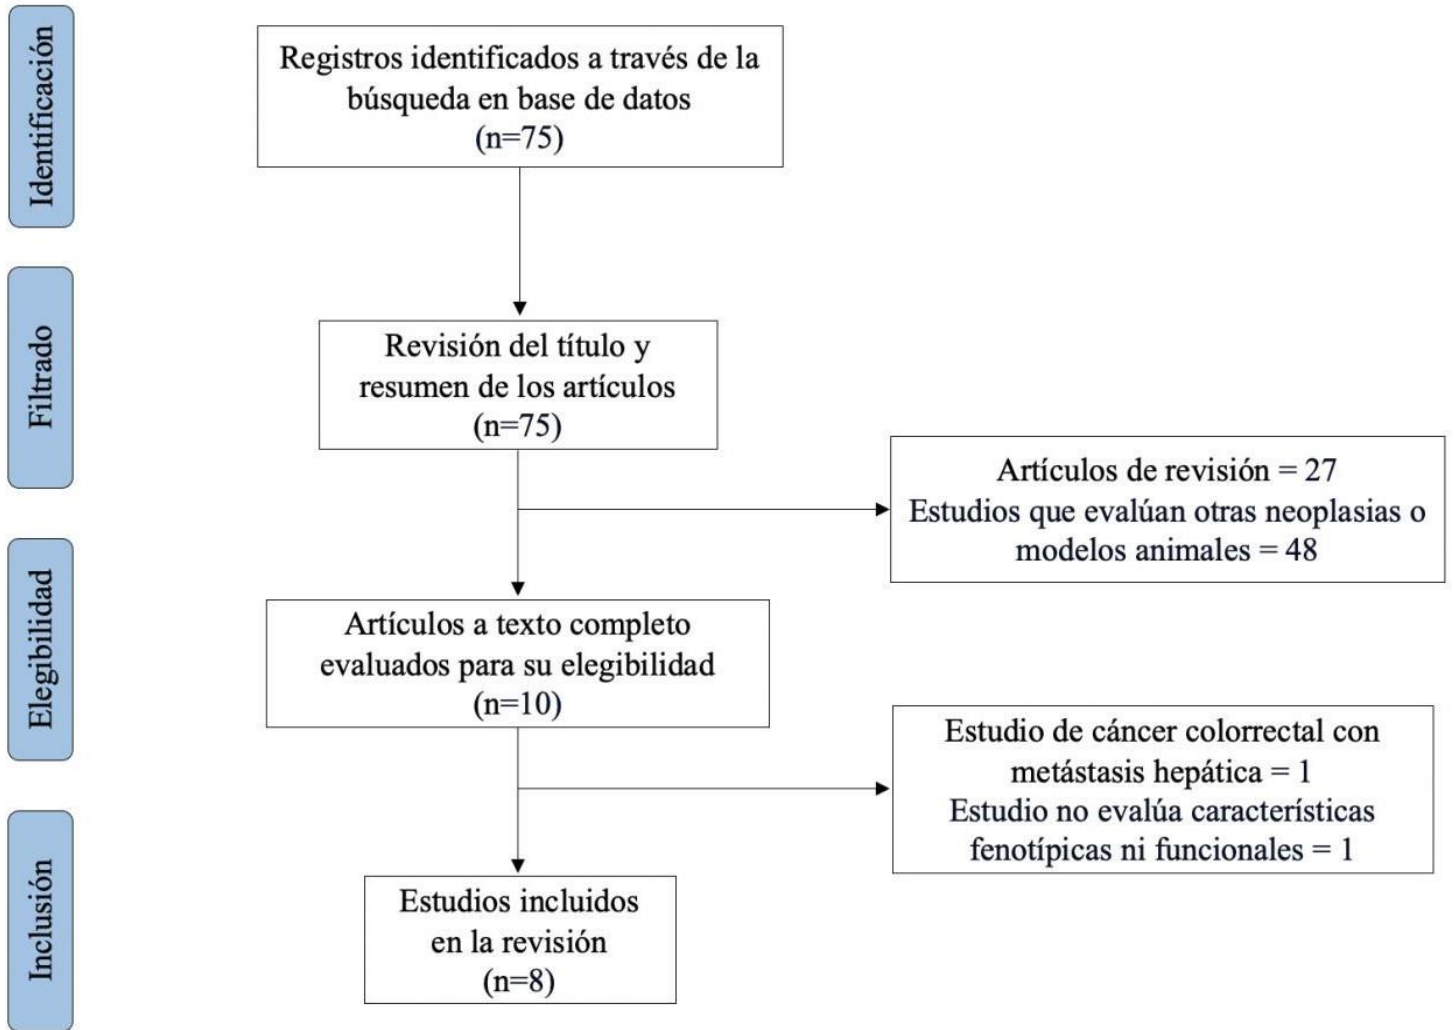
Identificación

Registros identificados a través de la búsqueda en base de datos
(n=75)

Filtrado

Revisión del título y resumen de los artículos
(n=75)

Artículos de revisión = 27
Estudios que evalúan otras neoplasias o modelos animales = 48

Elegibilidad

Artículos a texto completo evaluados para su elegibilidad
(n=10)

Estudio de cáncer colorrectal con metástasis hepática = 1
Estudio no evalúa características fenotípicas ni funcionales = 1

Inclusión

Estudios incluidos en la revisión
(n=8)